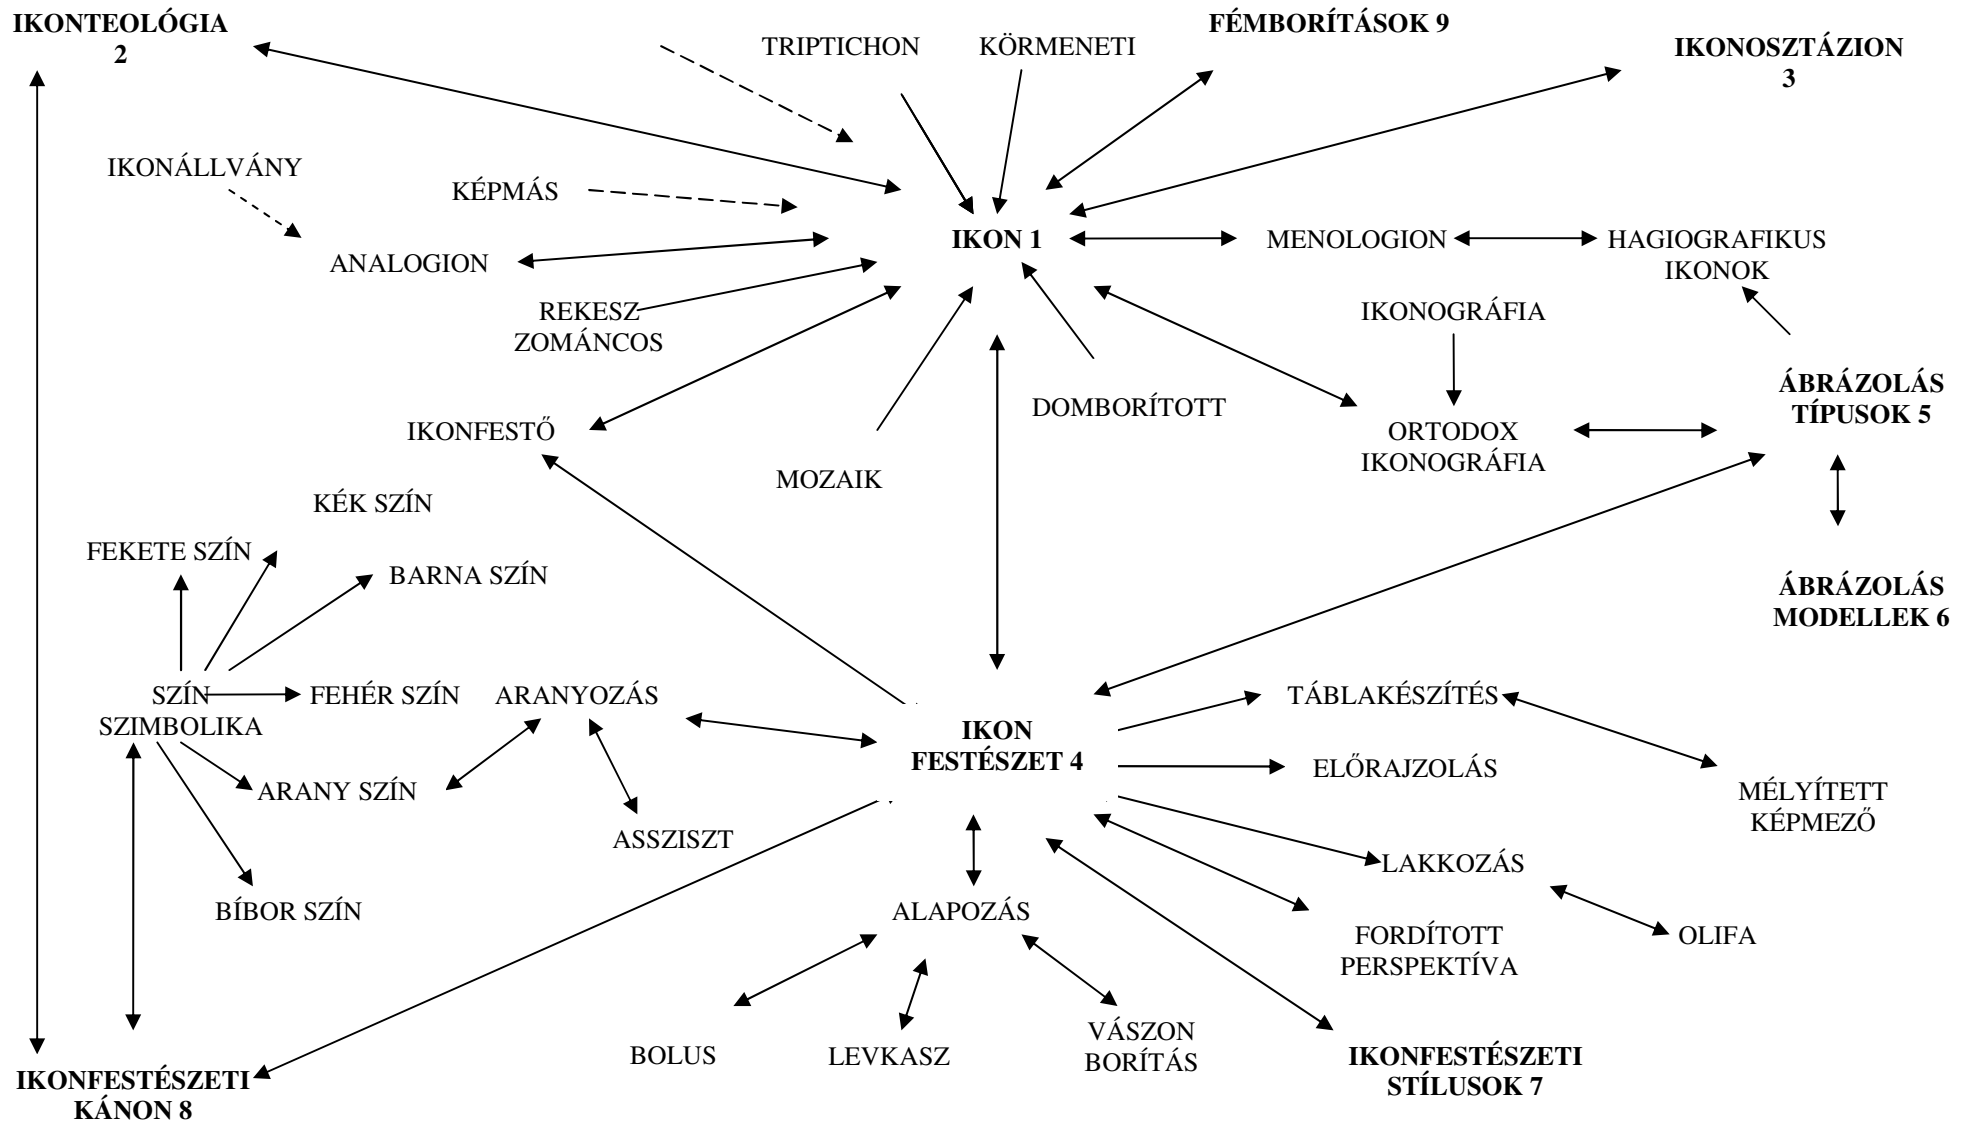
IKONTEOLÓGIA 2

TRIPTICHON

KÖRMENETI

FÉMBORÍTÁSOK 9

IKONOSZTÁZION 3

IKONÁLLVÁNY

KÉPMÁS

ANALOGION

IKON 1

MENOLOGION

HAGIOGRAFIKUS IKONOK

REKESZ ZOMÁNCOS

IKONOGRÁFIA

ÁBRÁZOLÁS TÍPUSOK 5

DOMBORÍTOTT

IKONFESTŐ

ORTODOX IKONOGRÁFIA

MOZAIK

KÉK SZÍN

FEKETE SZÍN

BARNA SZÍN

ÁBRÁZOLÁS MODELLEK 6

SZÍN SZIMBOLIKA

FEHÉR SZÍN

ARANYOZÁS

IKON FESTÉSZET 4

TÁBLAKÉSZÍTÉS

ARANY SZÍN

ELŐRAJZOLÁS

MÉLYÍTETT KÉPMEZŐ

ASSZISZT

LAKKOZÁS

BÍBOR SZÍN

ALAPOZÁS

FORDÍTOTT PERSPEKTÍVA

OLIFA

BOLUS

LEVKASZ

VÁSZON BORÍTÁS

IKONFESTÉSZETI STÍLUSOK 7

IKONFESTÉSZETI KÁNON 8